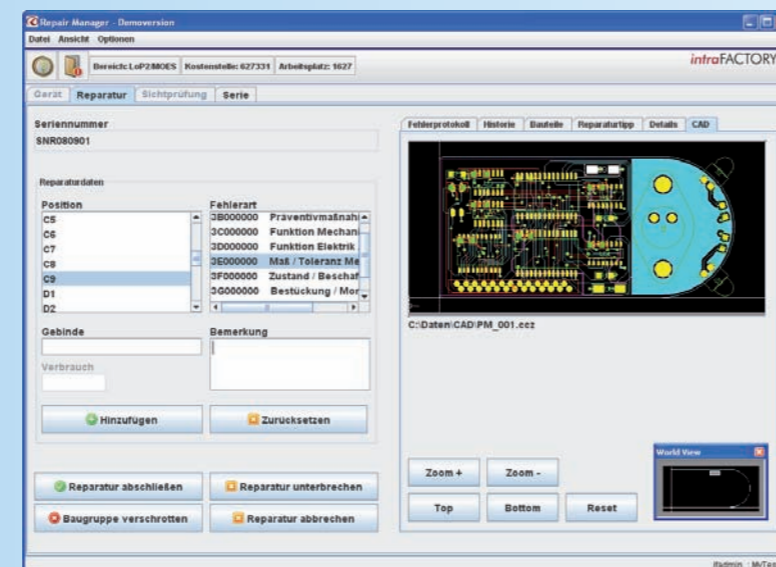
Repair Manager - Demoversion

Datei Ansicht Optionen

Bereich: LoP2MOES Kostenstelle: 627331 Arbeitsplatz: 1627

introFACTORY

Gerät Reparatur Sichtprüfung Serie

Seriennummer
SNR080901

Reparaturdaten

Position
C5
C6
C7
C8
C9
D1
D2

Fehlerart
3B000000 Präventivmaßnah
3C000000 Funktion Mechan
3D000000 Funktion Elektrik
3E000000 Maß / Toleranz Me
3F000000 Zustand / Beschaf
3G000000 Bestückung / Mor

Gebinde

Bemerkung

Verbrauch

Hinzufügen

Zurücksetzen

Reparatur abschließen

Reparatur unterbrechen

Baugruppe verschrotten

Reparatur abbrechen

Fehlerprotokoll Historie Bauteile Reparaturtipp Details CAD

C:\Daten\CAD\PM_001.ecz

Zoom +
Zoom -
Top
Bottom
Reset

World View

itadmin : MyTas